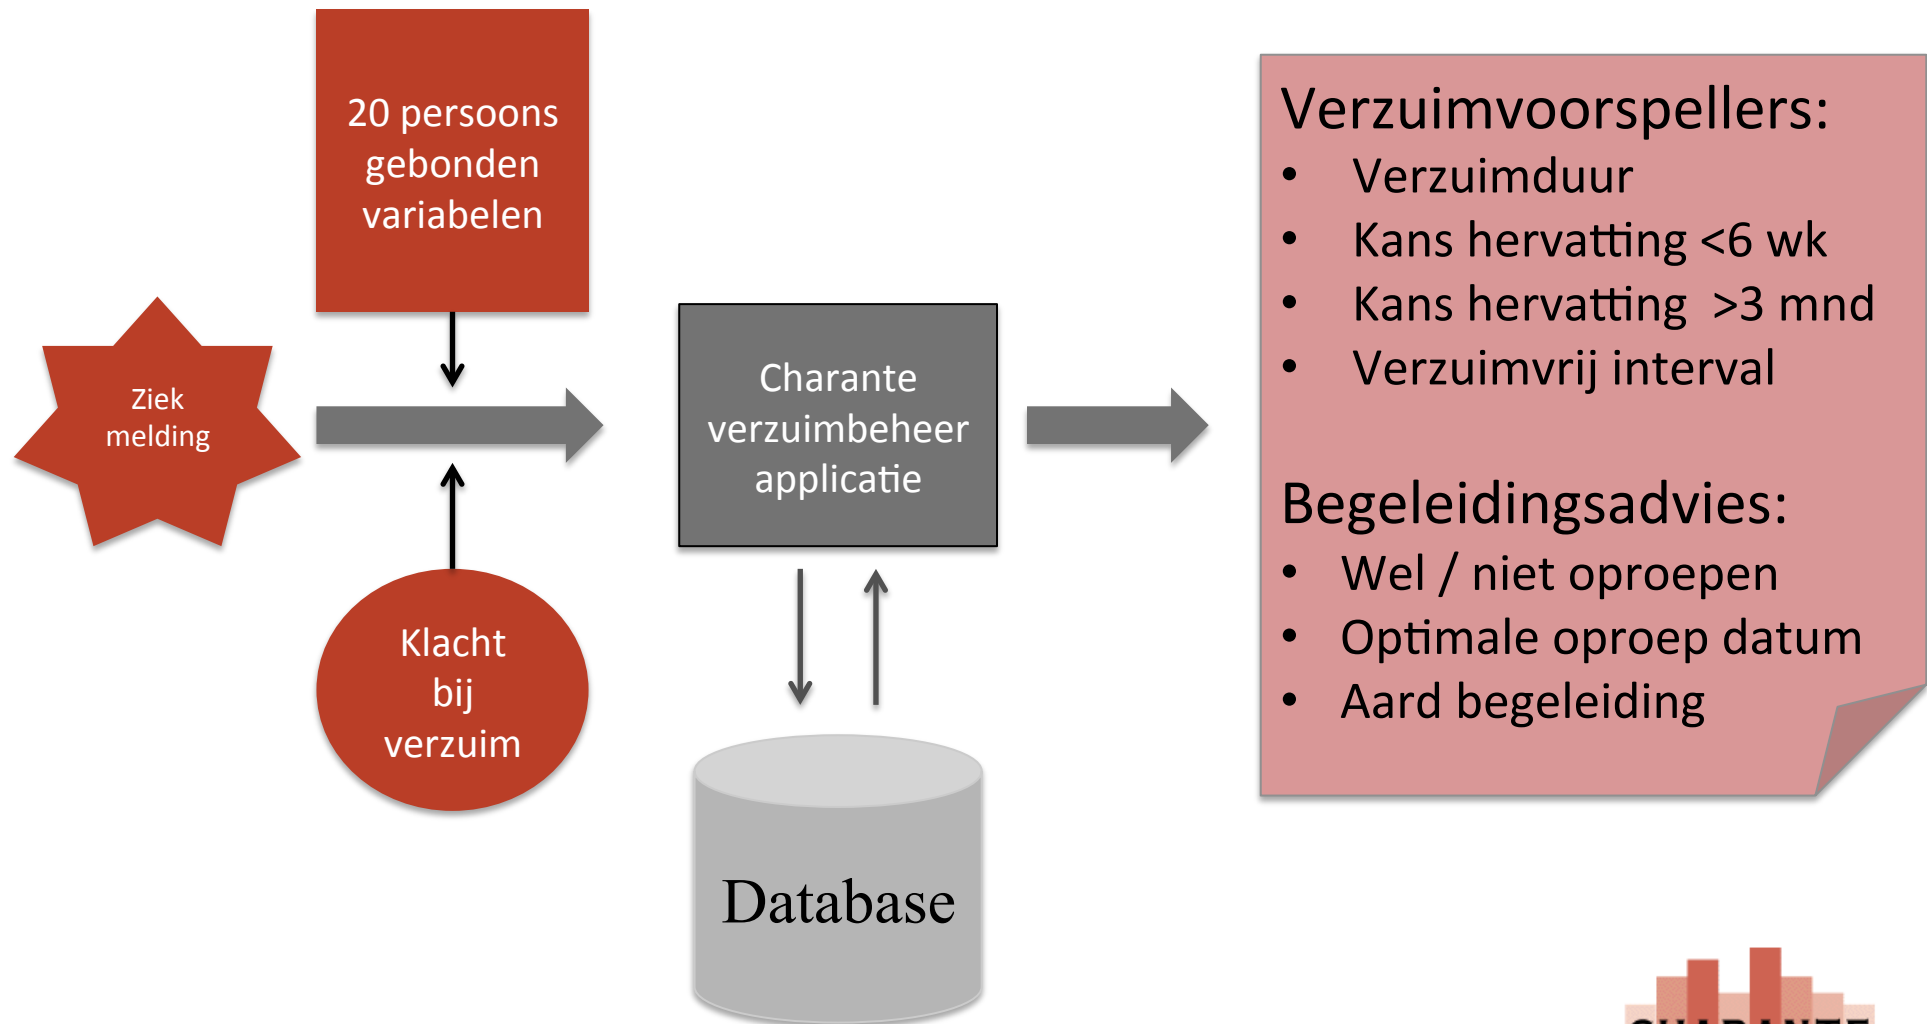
20 persoons gebonden variabelen

Ziek melding

Klacht bij verzuim

Charante verzuimbeheer applicatie

Database

Verzuimvoorspellers:
- Verzuimduur
- Kans hervatting <6 wk
- Kans hervatting >3 mnd
- Verzuimvrij interval

Begeleidingsadvies:
- Wel / niet oproepen
- Optimale oproep datum
- Aard begeleiding

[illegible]